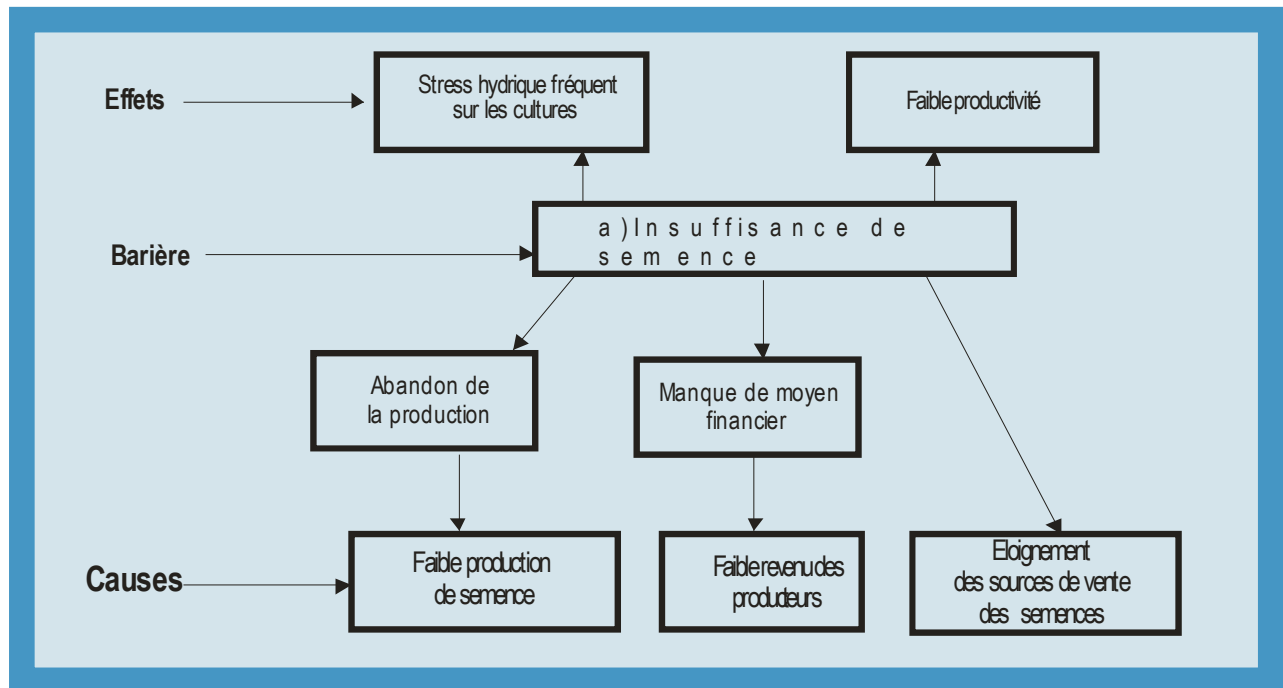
Effets

Stress hydrique fréquent sur les cultures

Faible productivité

Barière

a) Insuffisance de semence

Abandon de la production

Manque de moyen financier

Causes

Faible production de semence

Faible revenu des producteurs

Eloignement des sources de vente des semences